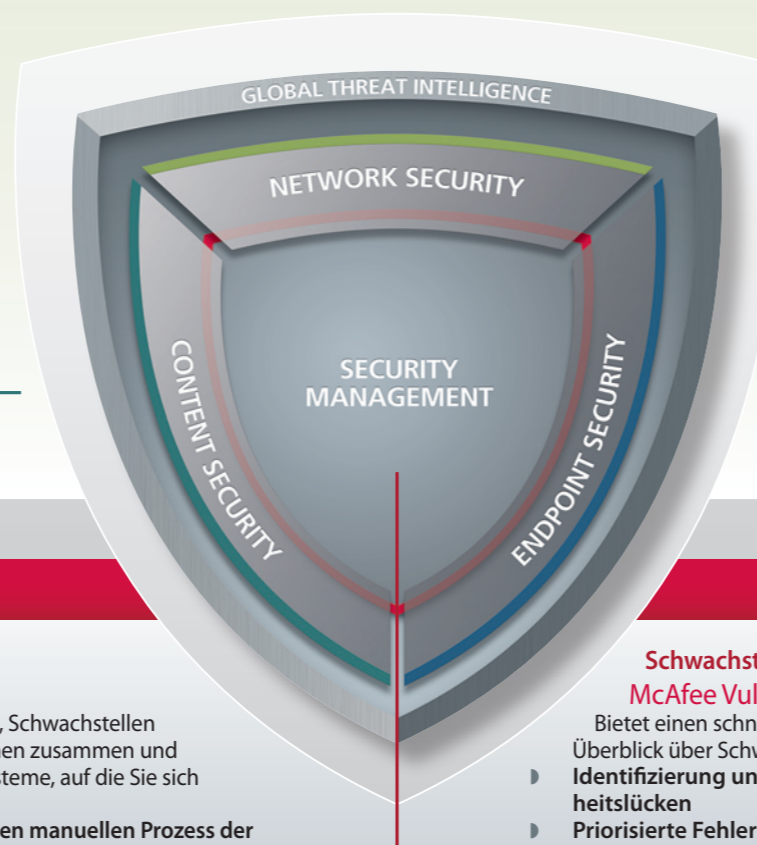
GLOBAL THREAT INTELLIGENCE

NETWORK SECURITY

CONTENT SECURITY

SECURITY MANAGEMENT

ENDPOINT SECURITY

, Schwachstellen
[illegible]en zusammen und
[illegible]teme, auf die Sie sich

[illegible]en manuellen Prozess der

Schwachst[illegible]
McAfee Vul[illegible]
Bietet einen schn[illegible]
Überblick über Schw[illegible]
Identifizierung un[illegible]
heitslücken
Priorisierte Fehler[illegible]